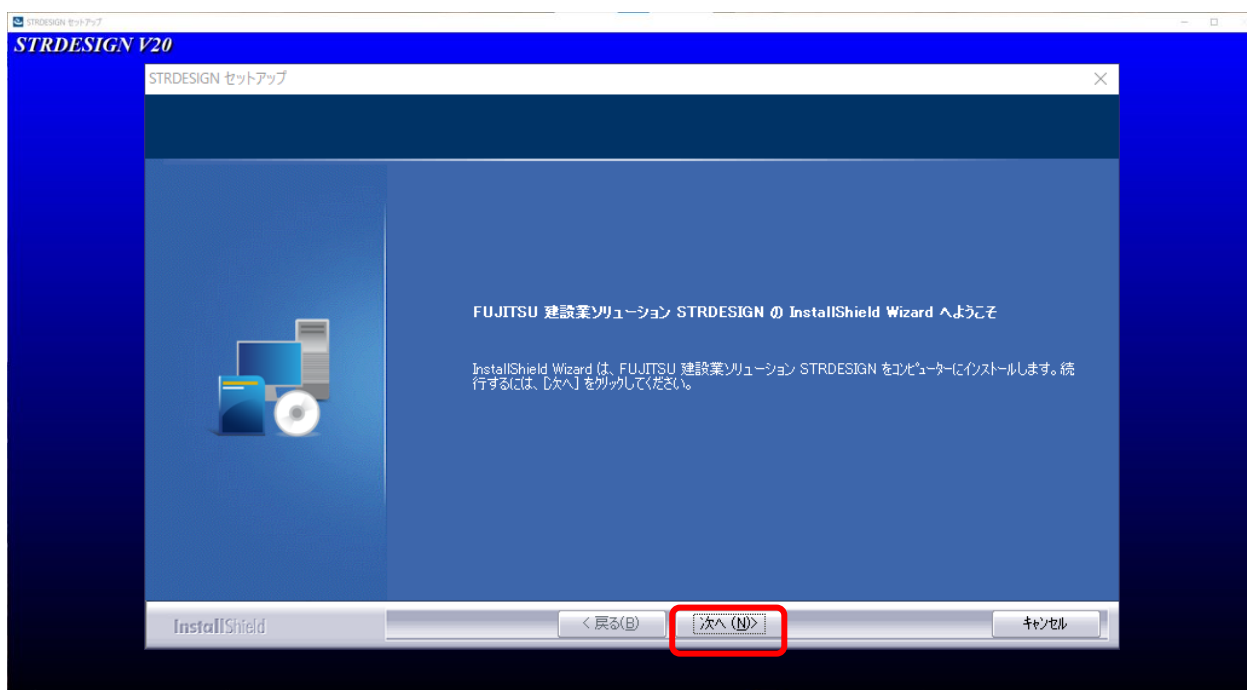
STRDESIGN セットアップ

STRDESIGN V20

STRDESIGN セットアップ

FUJITSU 建設業ソリューション STRDESIGN の InstallShield Wizard へようこそ

InstallShield Wizard は、FUJITSU 建設業ソリューション STRDESIGN をコンピューターにインストールします。続行するには、[次へ] をクリックしてください。

InstallShield

< 戻る(B)

次へ (N)>

キャンセル